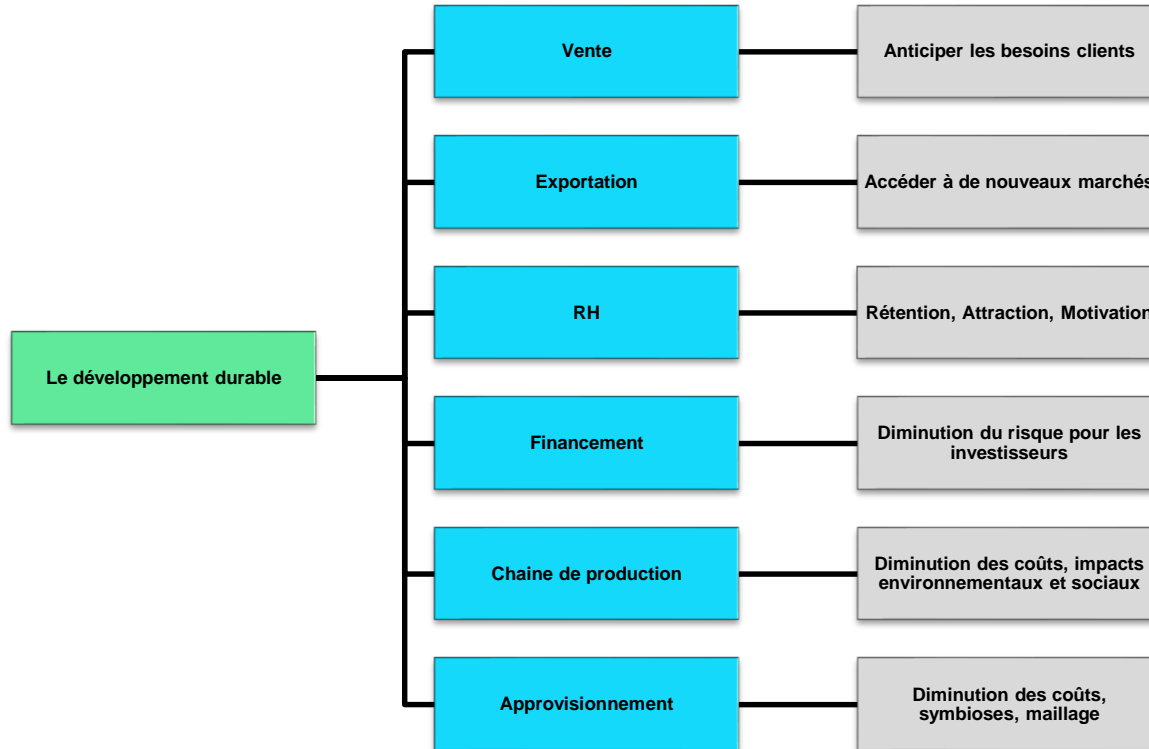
Le développement durable

Vente

Anticiper les besoins clients

Exportation

Accéder à de nouveaux marchés

RH

Rétention, Attraction, Motivation

Financement

Diminution du risque pour les investisseurs

Chaine de production

Diminution des coûts, impacts environnementaux et sociaux

Approvisionnement

Diminution des coûts, symbioses, maillage